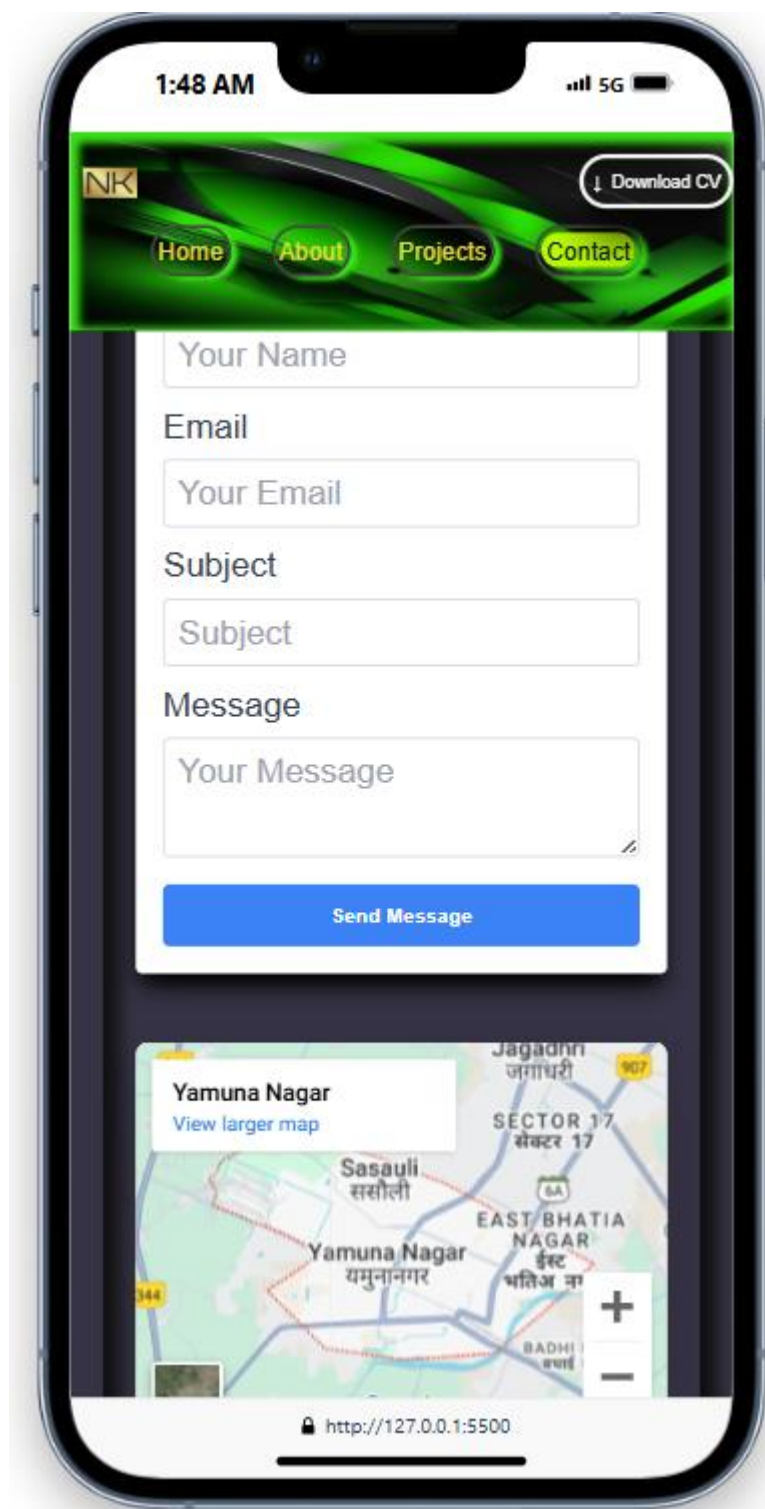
1:48 AM

5G

NK

↓ Download CV

Home About Projects Contact

Your Name

Email

Your Email

Subject

Subject

Message

Your Message

Send Message

Yamuna Nagar
View larger map

Jagadhri
जगाधरी

907

SECTOR 17
सेक्टर 17

Sasauli
ससौली

6A

EAST BHATIA NAGAR
ईस्ट भटिअ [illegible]

Yamuna Nagar
यमुनानगर

344

BADHI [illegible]

+

−

http://127.0.0.1:5500